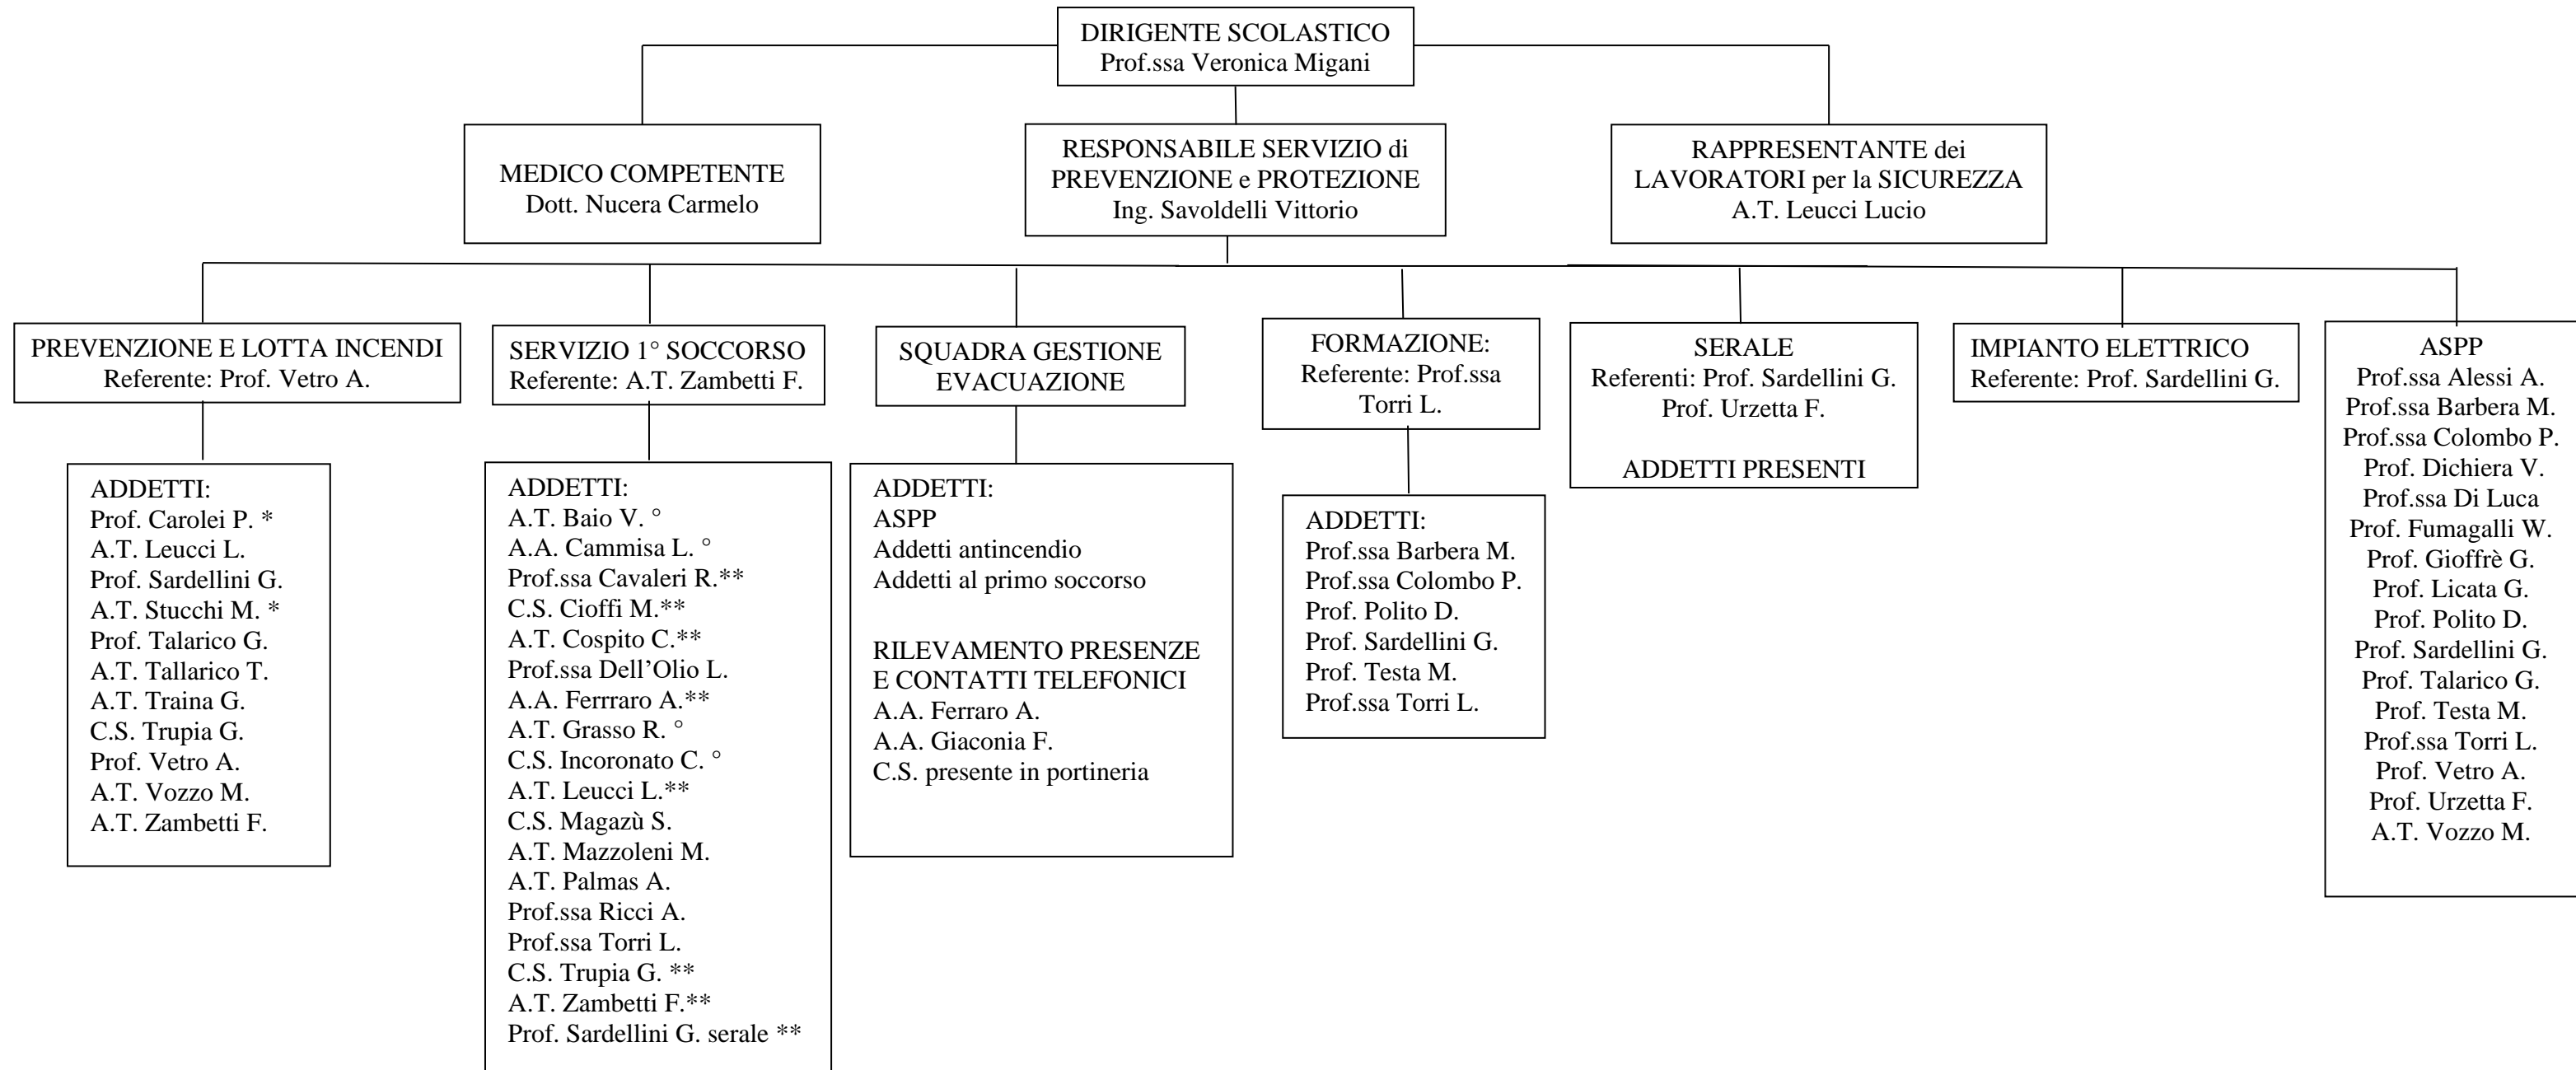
DIRIGENTE SCOLASTICO
Prof.ssa Veronica Migani

MEDICO COMPETENTE
Dott. Nucera Carmelo

RESPONSABILE SERVIZIO di PREVENZIONE e PROTEZIONE
Ing. Savoldelli Vittorio

RAPPRESENTANTE dei LAVORATORI per la SICUREZZA
A.T. Leucci Lucio

PREVENZIONE E LOTTA INCENDI
Referente: Prof. Vetro A.

ADDETTI:
Prof. Carolei P. *
A.T. Leucci L.
Prof. Sardellini G.
A.T. Stucchi M. *
Prof. Talarico G.
A.T. Tallarico T.
A.T. Traina G.
C.S. Trupia G.
Prof. Vetro A.
A.T. Vozzo M.
A.T. Zambetti F.

SERVIZIO 1° SOCCORSO
Referente: A.T. Zambetti F.

ADDETTI:
A.T. Baio V. °
A.A. Cammisa L. °
Prof.ssa Cavaleri R.**
C.S. Cioffi M.**
A.T. Cospito C.**
Prof.ssa Dell'Olio L.
A.A. Ferraro A.**
A.T. Grasso R. °
C.S. Incoronato C. °
A.T. Leucci L.**
C.S. Magazù S.
A.T. Mazzoleni M.
A.T. Palmas A.
Prof.ssa Ricci A.
Prof.ssa Torri L.
C.S. Trupia G. **
A.T. Zambetti F.**
Prof. Sardellini G. serale **

SQUADRA GESTIONE EVACUAZIONE

ADDETTI:
ASPP
Addetti antincendio
Addetti al primo soccorso

RILEVAMENTO PRESENZE E CONTATTI TELEFONICI
A.A. Ferraro A.
A.A. Giaconia F.
C.S. presente in portineria

FORMAZIONE:
Referente: Prof.ssa Torri L.

ADDETTI:
Prof.ssa Barbera M.
Prof.ssa Colombo P.
Prof. Polito D.
Prof. Sardellini G.
Prof. Testa M.
Prof.ssa Torri L.

SERALE
Referenti: Prof. Sardellini G.
Prof. Urzetta F.

ADDETTI PRESENTI

IMPIANTO ELETTRICO
Referente: Prof. Sardellini G.

ASPP
Prof.ssa Alessi A.
Prof.ssa Barbera M.
Prof.ssa Colombo P.
Prof. Dichiera V.
Prof.ssa Di Luca
Prof. Fumagalli W.
Prof. Gioffrè G.
Prof. Licata G.
Prof. Polito D.
Prof. Sardellini G.
Prof. Talarico G.
Prof. Testa M.
Prof.ssa Torri L.
Prof. Vetro A.
Prof. Urzetta F.
A.T. Vozzo M.